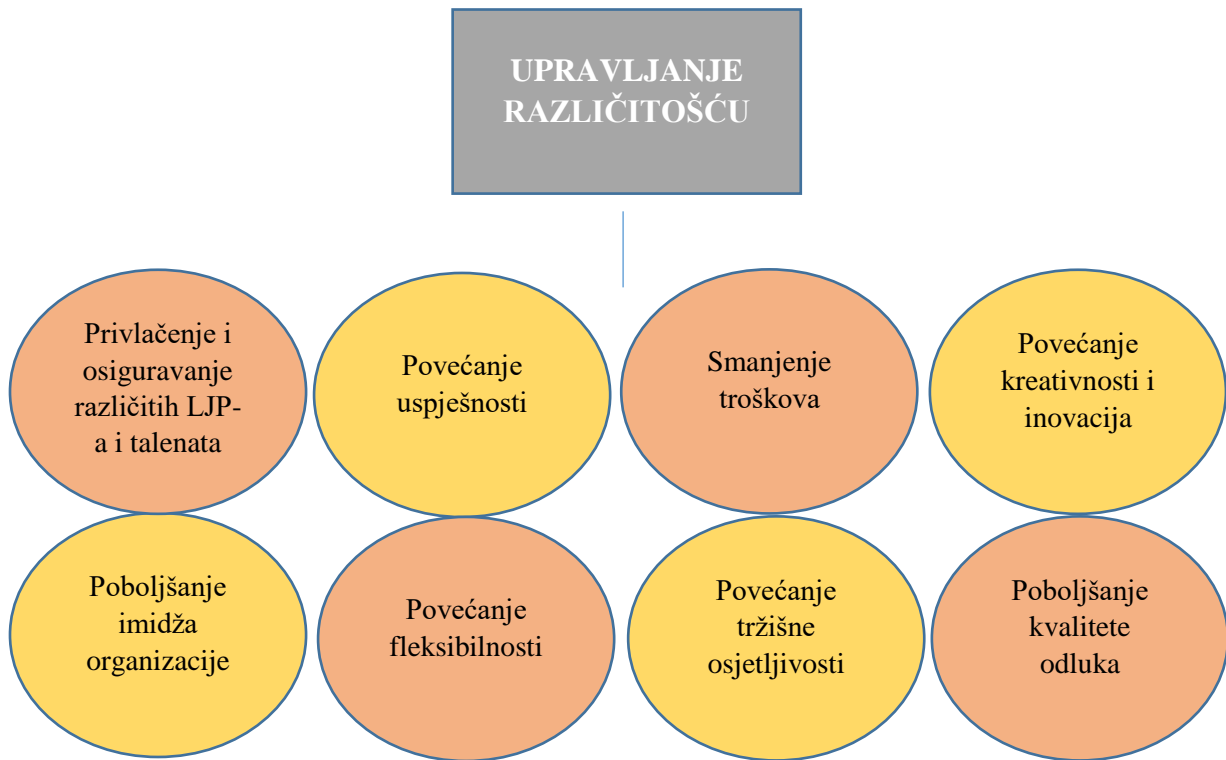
UPRAVLJANJE RAZLIČITOŠĆU

Privlačenje i osiguravanje različitih LJP-a i talenata

Povećanje uspješnosti

Smanjenje troškova

Povećanje kreativnosti i inovacija

Poboljšanje imidža organizacije

Povećanje fleksibilnosti

Povećanje tržišne osjetljivosti

Poboljšanje kvalitete odluka